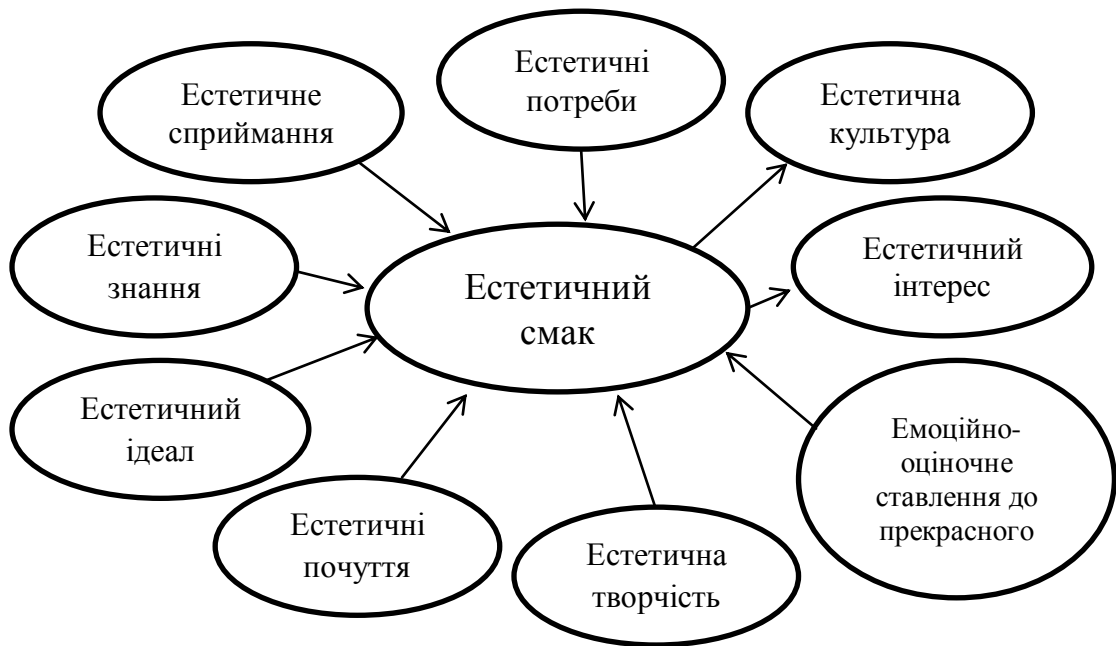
Естетичні потреби

Естетичне сприймання

Естетична культура

Естетичні знання

Естетичний смак

Естетичний інтерес

Естетичний ідеал

Емоційно-оціночне ставлення до прекрасного

Естетичні почуття

Естетична творчість